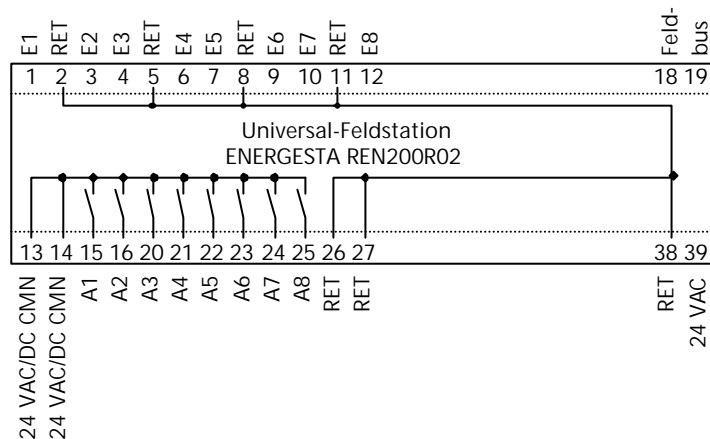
E1 RET E2 E3 RET E4 E5 RET E6 E7 RET E8 Feld-bus

1 2 3 4 5 6 7 8 9 10 11 12 18 19

Universal-Feldstation
ENERGESTA REN200R02

13 14 15 16 20 21 22 23 24 25 26 27 38 39

24 VAC/DC CMN 24 VAC/DC CMN A1 A2 A3 A4 A5 A6 A7 A8 RET RET RET 24 VAC